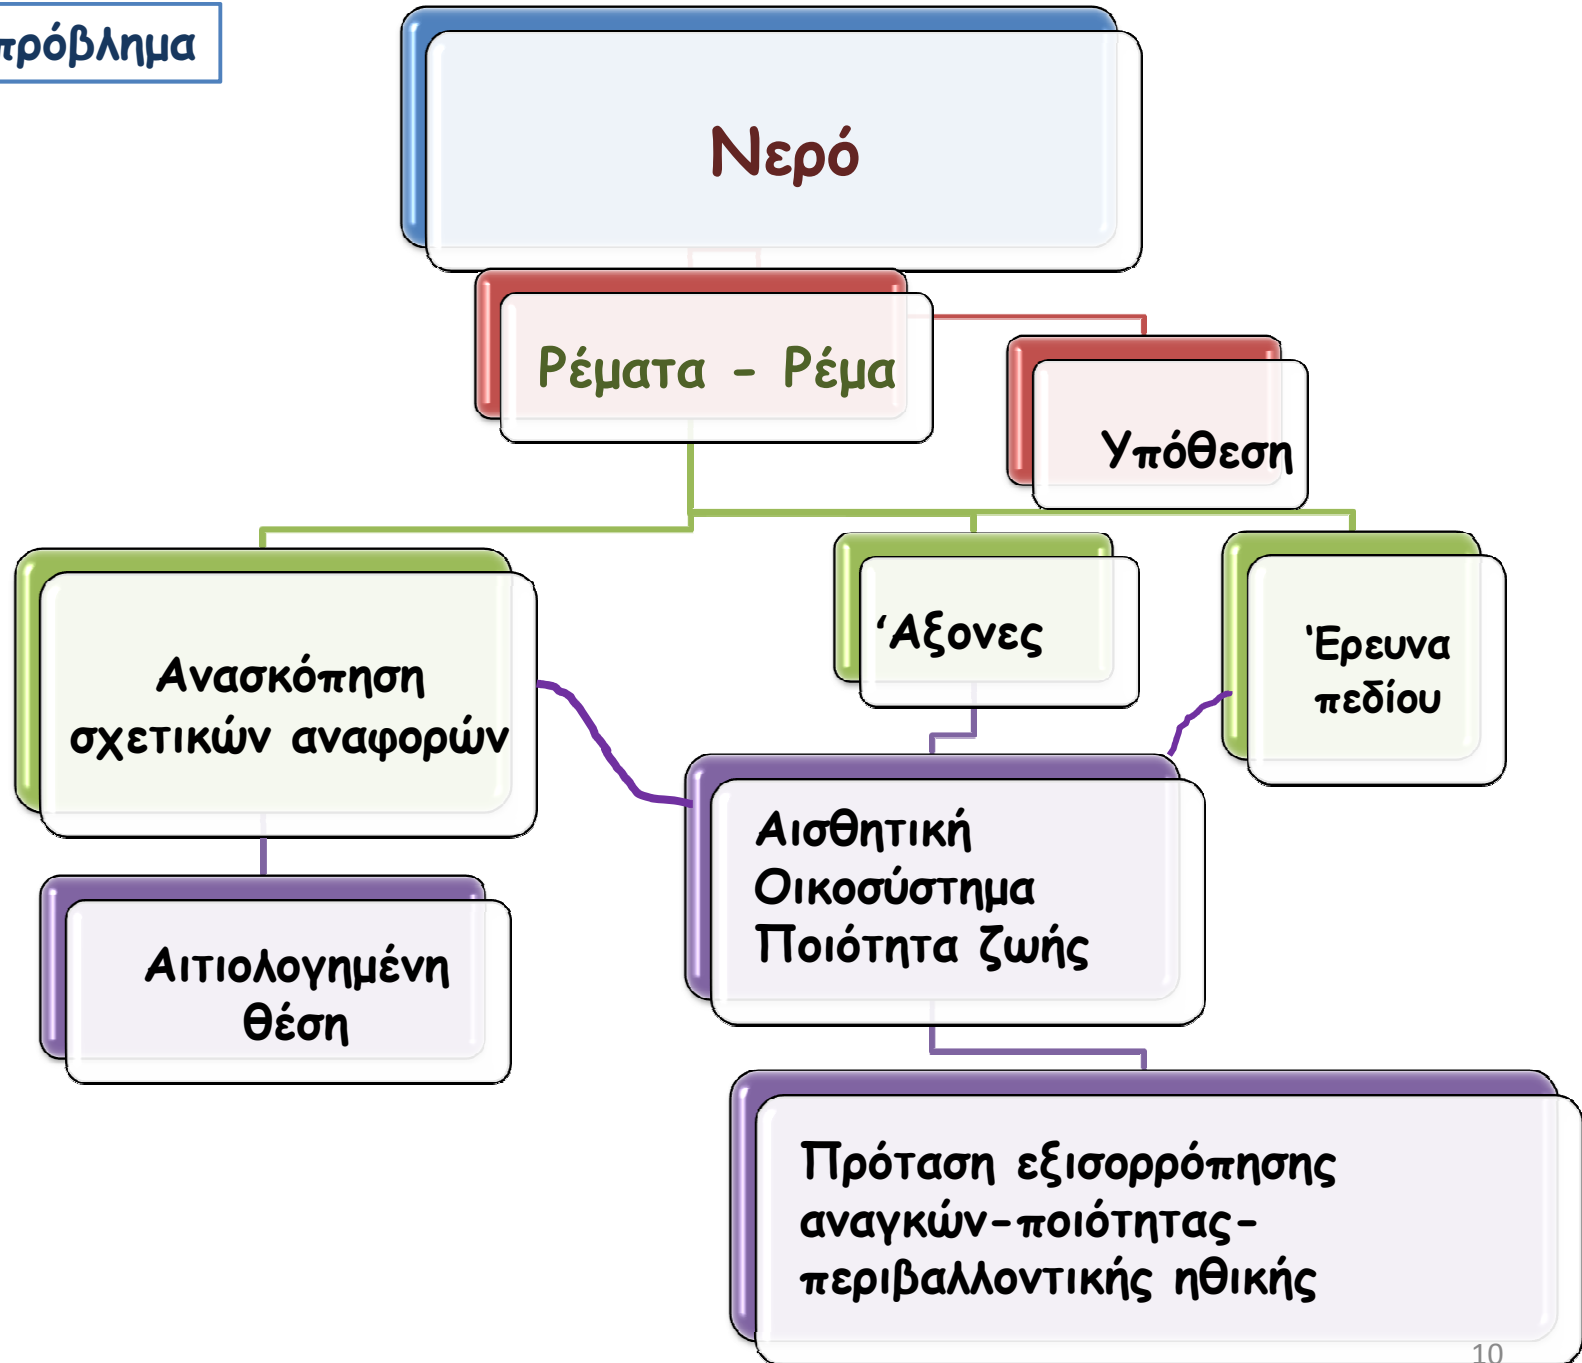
ρόβλημα

Νερό

Ρέματα - Ρέμα

Υπόθεση

Ανασκόπηση σχετικών αναφορών

'Αξονες

Έρευνα πεδίου

Αισθητική
Οικοσύστημα
Ποιότητα ζωής

Αιτιολογημένη θέση

Πρόταση εξισορρόπησης αναγκών-ποιότητας-περιβαλλοντικής ηθικής

10